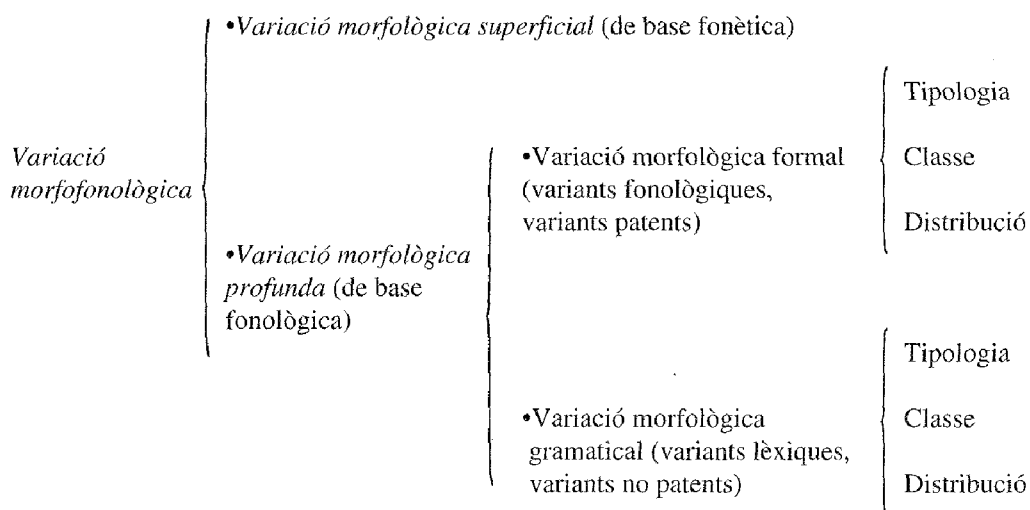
Variació morfofonològica

•Variació morfològica superficial (de base fonètica)

•Variació morfològica profunda (de base fonològica)

•Variació morfològica formal (variants fonològiques, variants patents)

Tipologia
Classe
Distribució

•Variació morfològica gramatical (variants lèxiques, variants no patents)

Tipologia
Classe
Distribució